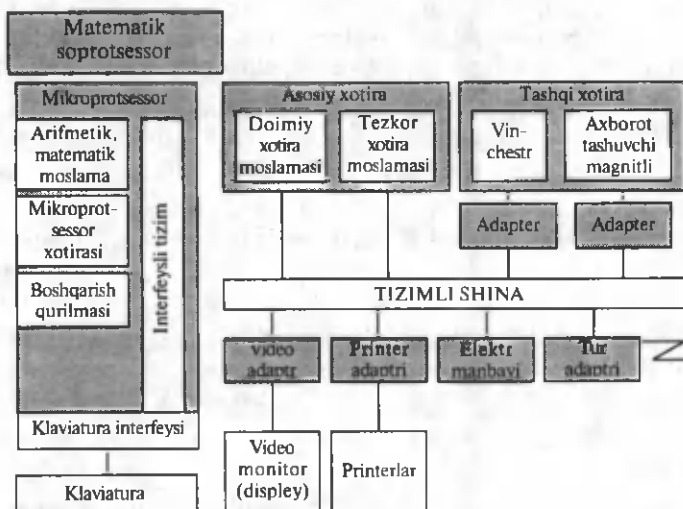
Matematik soprotsessor

Mikroprotsessor

Arifmetik, matematik moslama

Mikroprotsessor xotirasi

Boshqarish qurilmasi

Interfeysli tizim

Klaviatura interfeysi

Klaviatura

Asosiy xotira

Doimiy xotira moslamasi

Tezkor xotira moslamasi

Tashqi xotira

Vinchestr

Axborot tashuvchi magnitli

Adapter

Adapter

TIZIMLI SHINA

video adaptr

Printer adaptri

Elektr manbayi

Tur adaptri

Video monitor (displey)

Printerlar